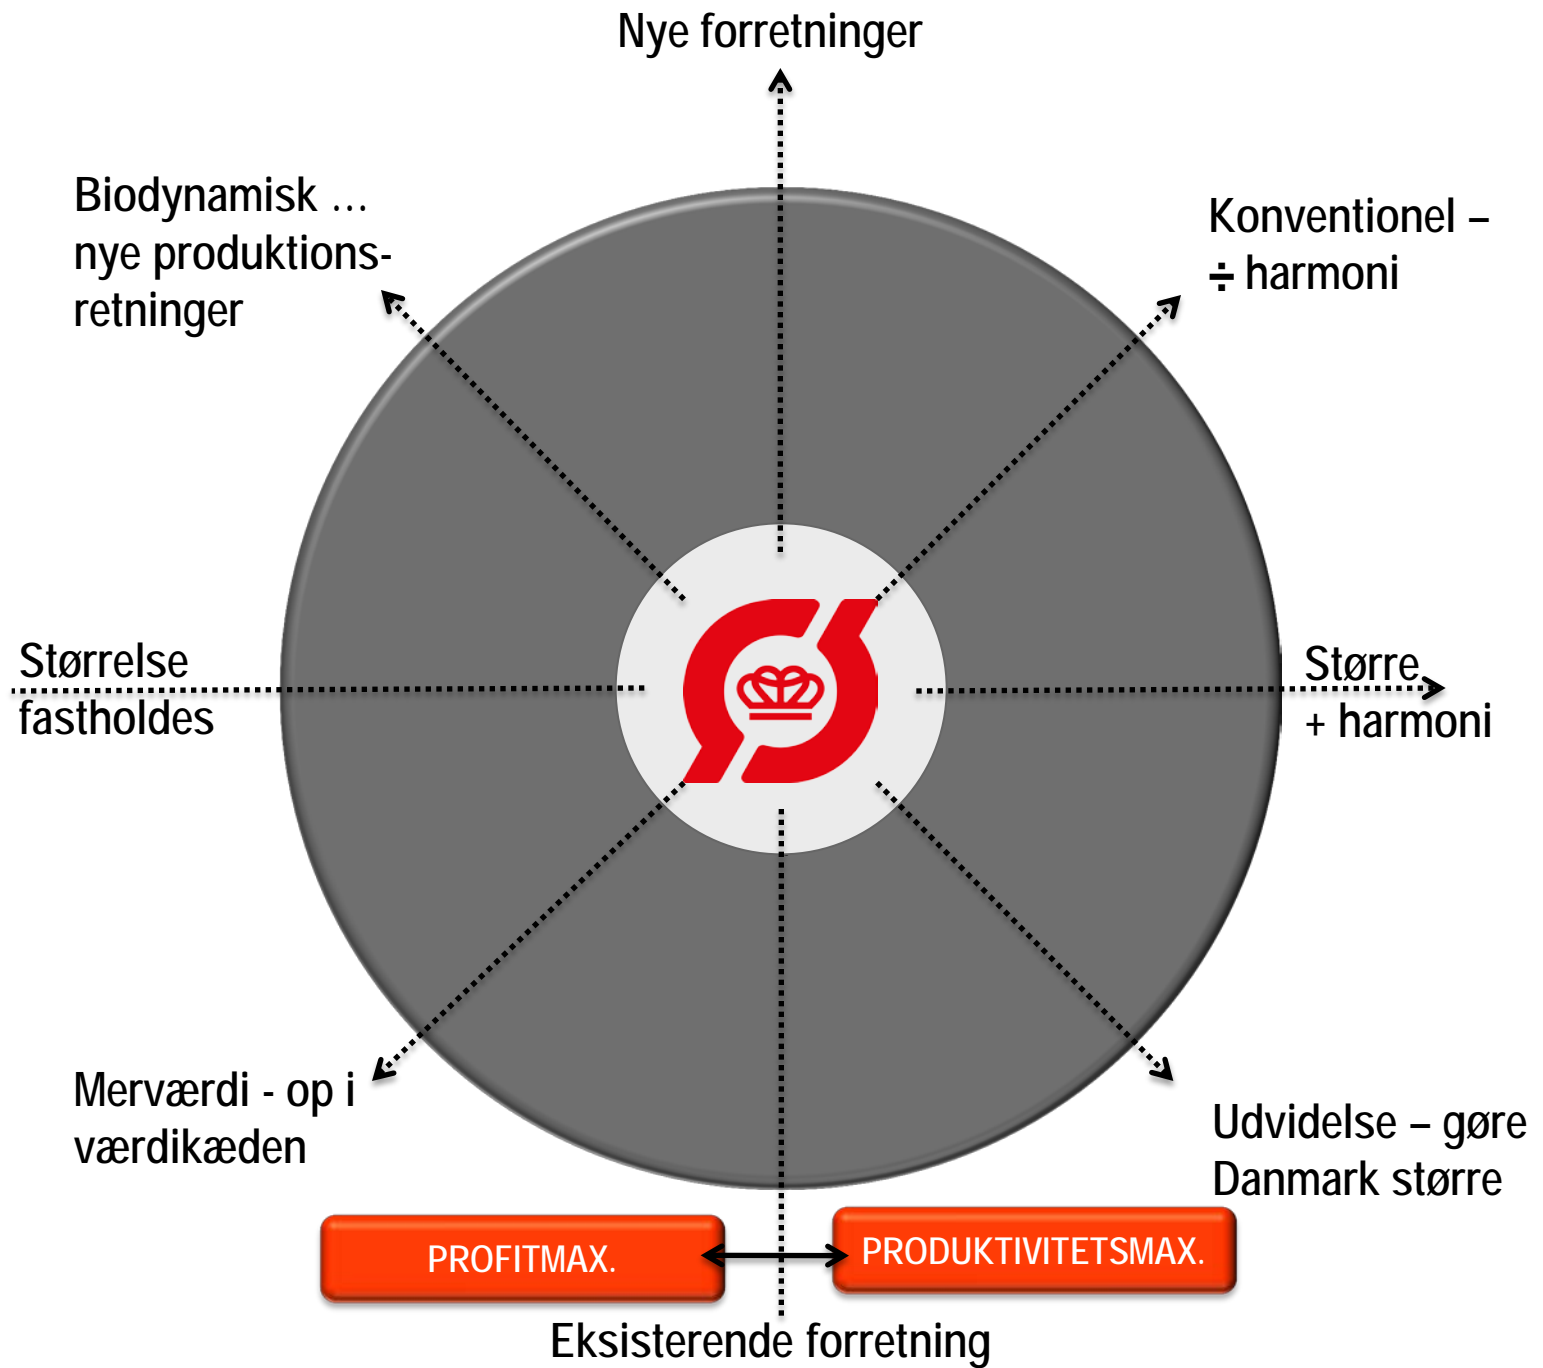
Nye forretninger

Biodynamisk …
nye produktions-
retninger

Konventionel –
÷ harmoni

Størrelse
fastholdes

Større
+ harmoni

Merværdi - op i
værdikæden

Udvidelse – gøre
Danmark større

PROFITMAX.

PRODUKTIVITETSMAX.

Eksisterende forretning